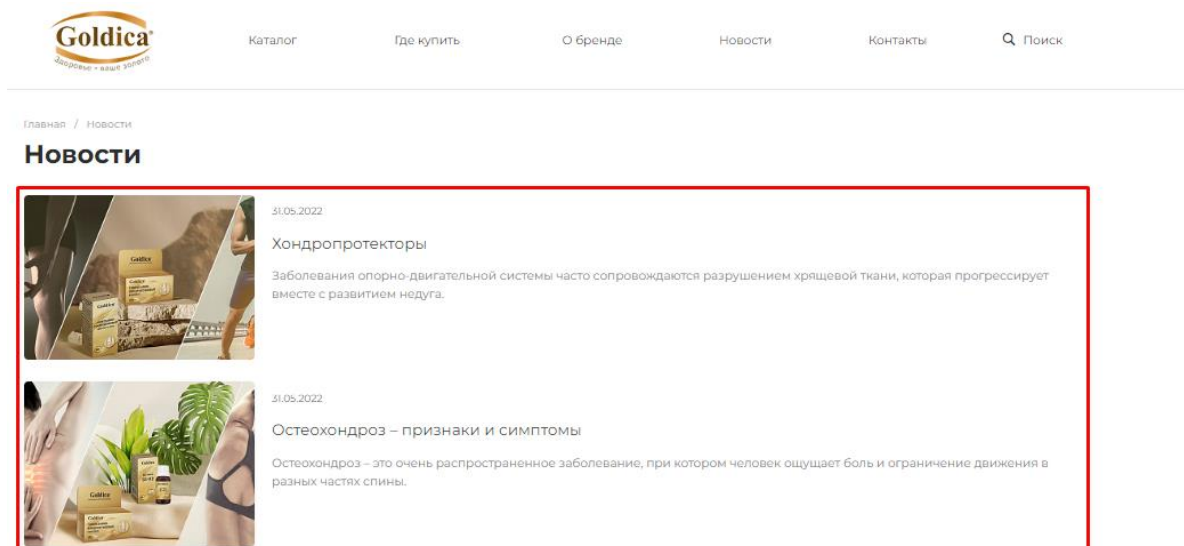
Goldica
Здоровье – ваше золото

Каталог Где купить О бренде Новости Контакты Поиск

Главная / Новости

Новости

Goldica

31.05.2022

Хондропротекторы

Заболевания опорно-двигательной системы часто сопровождаются разрушением хрящевой ткани, которая прогрессирует вместе с развитием недуга.

Goldica

31.05.2022

Остеохондроз – признаки и симптомы

Остеохондроз – это очень распространенное заболевание, при котором человек ощущает боль и ограничение движения в разных частях спины.